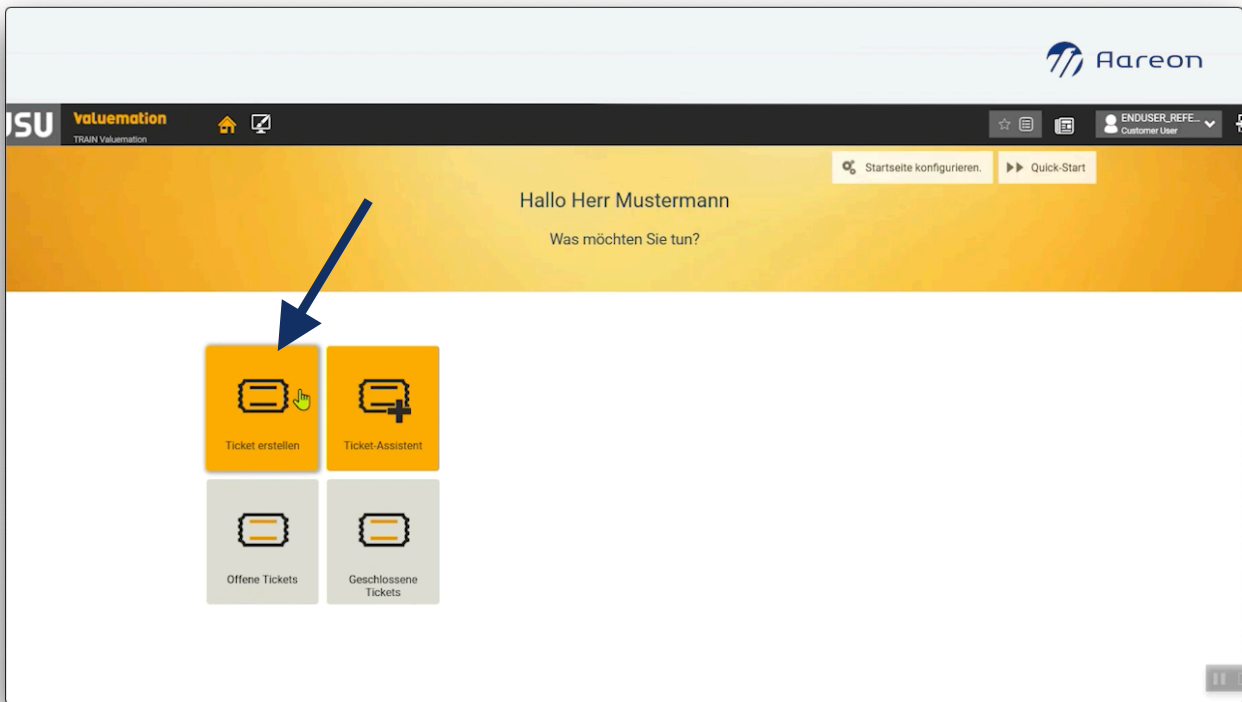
Aareon

USU Valuemation
TRAIN Valuemation

ENDUSER_REFE...
Customer User

Startseite konfigurieren.
Quick-Start

Hallo Herr Mustermann

Was möchten Sie tun?

Ticket erstellen

Ticket-Assistent

Offene Tickets

Geschlossene Tickets